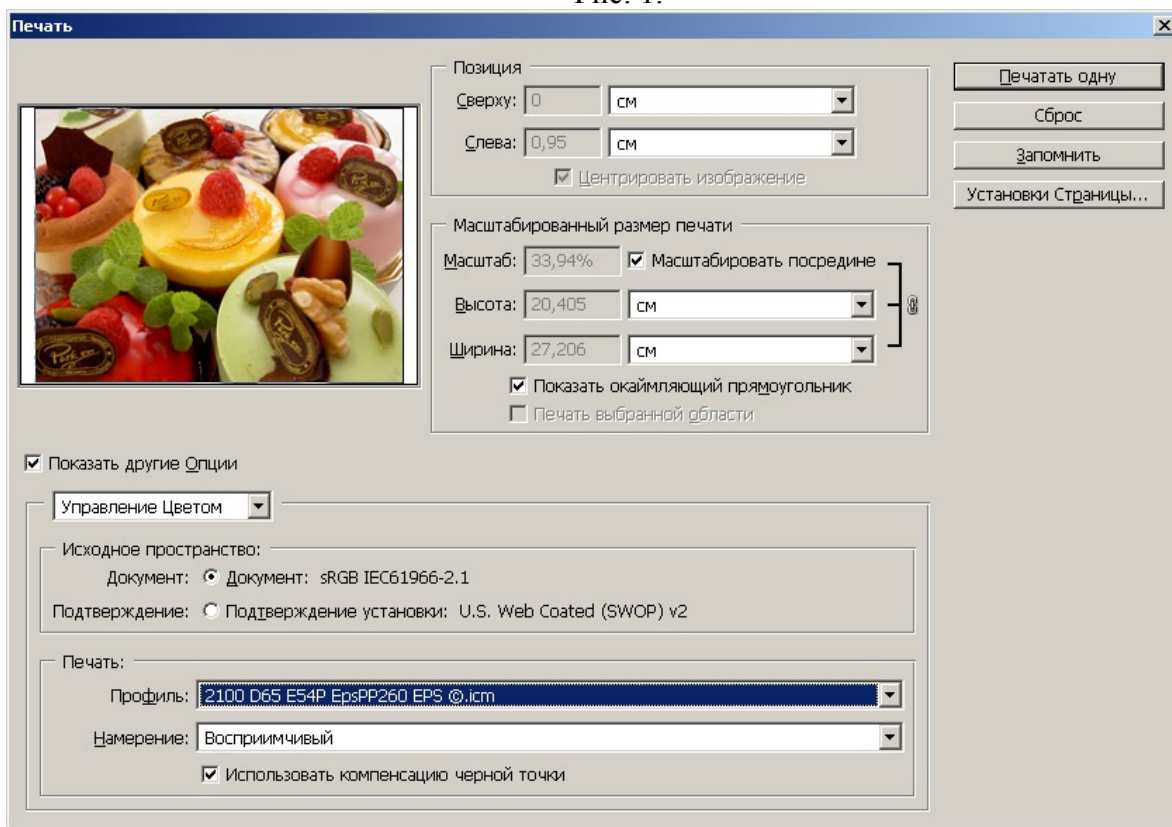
Рис. 1.

Печать

Позиция
Сверху: 0 см
Слева: 0,95 см
Центрировать изображение

Масштабированный размер печати
Масштаб: 33,94% Масштабировать посредине
Высота: 20,405 см
Ширина: 27,206 см
Показать окаймляющий прямоугольник
Печать выбранной области

Печатать одну
Сброс
Запомнить
Установки Страницы...

Показать другие Опции

Управление Цветом

Исходное пространство:
Документ: Документ: sRGB IEC61966-2.1
Подтверждение: Подтверждение установки: U.S. Web Coated (SWOP) v2

Печать:
Профиль: 2100 D65 E54P EpsPP260 EPS ©.icm
Намерение: Восприимчивый
Использовать компенсацию черной точки